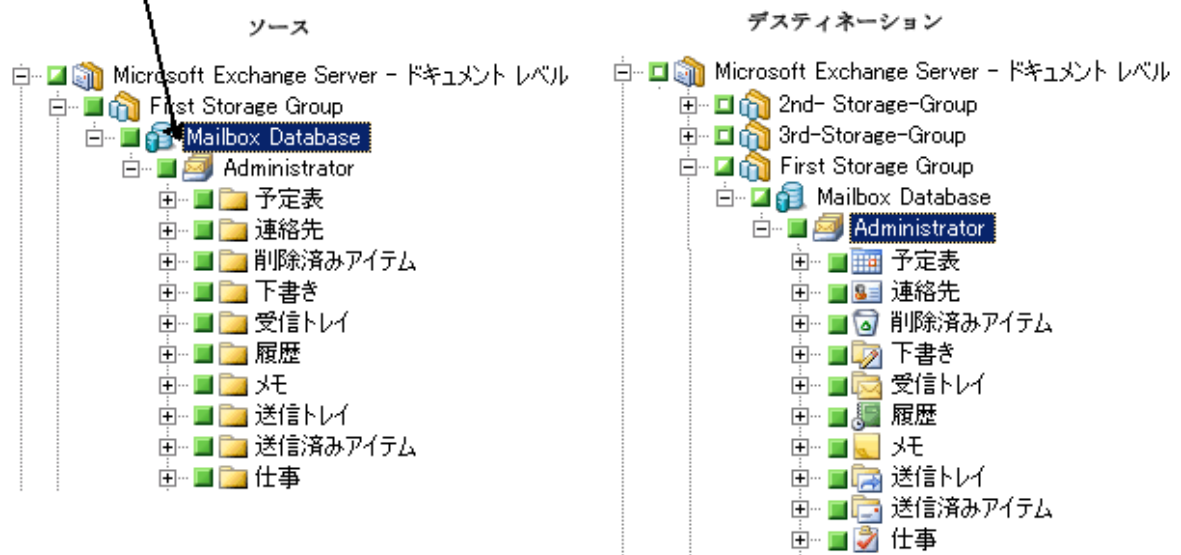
ソース

Microsoft Exchange Server - ドキュメント レベル
First Storage Group
Mailbox Database
Administrator
予定表
連絡先
削除済みアイテム
下書き
受信トレイ
履歴
メモ
送信トレイ
送信済みアイテム
仕事

デスティネーション

Microsoft Exchange Server - ドキュメント レベル
2nd- Storage-Group
3rd-Storage-Group
First Storage Group
Mailbox Database
Administrator
予定表
連絡先
削除済みアイテム
下書き
受信トレイ
履歴
メモ
送信トレイ
送信済みアイテム
仕事